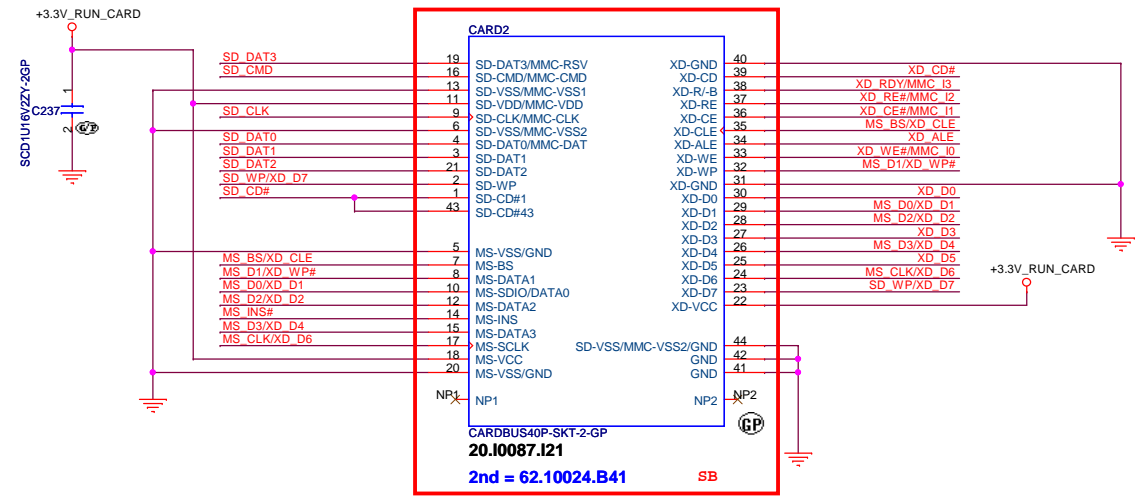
+3.3V_RUN_CARD

SCD1U16V2ZY-2GP

C237

GP

CARD2

SD_DAT3
SD_CMD
SD_CLK
SD_DAT0
SD_DAT1
SD_DAT2
SD_WP/XD_D7
SD_CD#

19 SD-DAT3/MMC-RSV
16 SD-CMD/MMC-CMD
13 SD-VSS/MMC-VSS1
11 SD-VDD/MMC-VDD
9 SD-CLK/MMC-CLK
6 SD-VSS/MMC-VSS2
4 SD-DAT0/MMC-DAT
3 SD-DAT1
21 SD-DAT2
2 SD-WP
1 SD-CD#1
43 SD-CD#43

MS_BS/XD_CLE
MS_D1/XD_WP#
MS_D0/XD_D1
MS_D2/XD_D2
MS_INS#
MS_D3/XD_D4
MS_CLK/XD_D6

5 MS-VSS/GND
7 MS-BS
8 MS-DATA1
10 MS-SDIO/DATA0
12 MS-DATA2
14 MS-INS
15 MS-DATA3
17 MS-SCLK
18 MS-VCC
20 MS-VSS/GND

NP1 NP1

XD-GND 40
XD-CD 39
XD-R/-B 38
XD-RE 37
XD-CE 36
XD-CLE 35
XD-ALE 34
XD-WE 33
XD-WP 32
XD-GND 31
XD-D0 30
XD-D1 29
XD-D2 28
XD-D3 27
XD-D4 26
XD-D5 25
XD-D6 24
XD-D7 23
XD-VCC 22

SD-VSS/MMC-VSS2/GND 44
GND 42
GND 41

NP2 NP2

XD_CD#
XD_RDY/MMC_I3
XD_RE#/MMC_I2
XD_CE#/MMC_I1
MS_BS/XD_CLE
XD_ALE
XD_WE#/MMC_I0
MS_D1/XD_WP#

XD_D0
MS_D0/XD_D1
MS_D2/XD_D2
XD_D3
MS_D3/XD_D4
XD_D5
MS_CLK/XD_D6
SD_WP/XD_D7

+3.3V_RUN_CARD

GP

CARDBUS40P-SKT-2-GP
20.I0087.I21
2nd = 62.10024.B41
SB